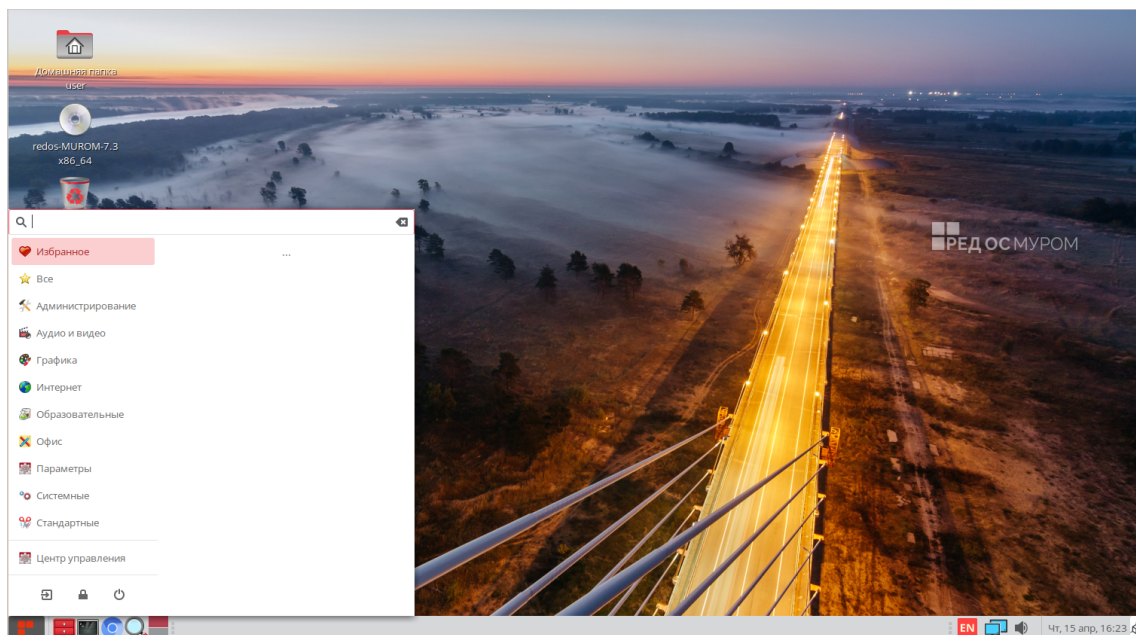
Домашняя папка user

redos-MUROM-7.3 x86_64

Избранное
Все
Администрирование
Аудио и видео
Графика
Интернет
Образовательные
Офис
Параметры
Системные
Стандартные
Центр управления

...

РЕД ОС МУРОМ

EN
Чт, 15 апр, 16:23